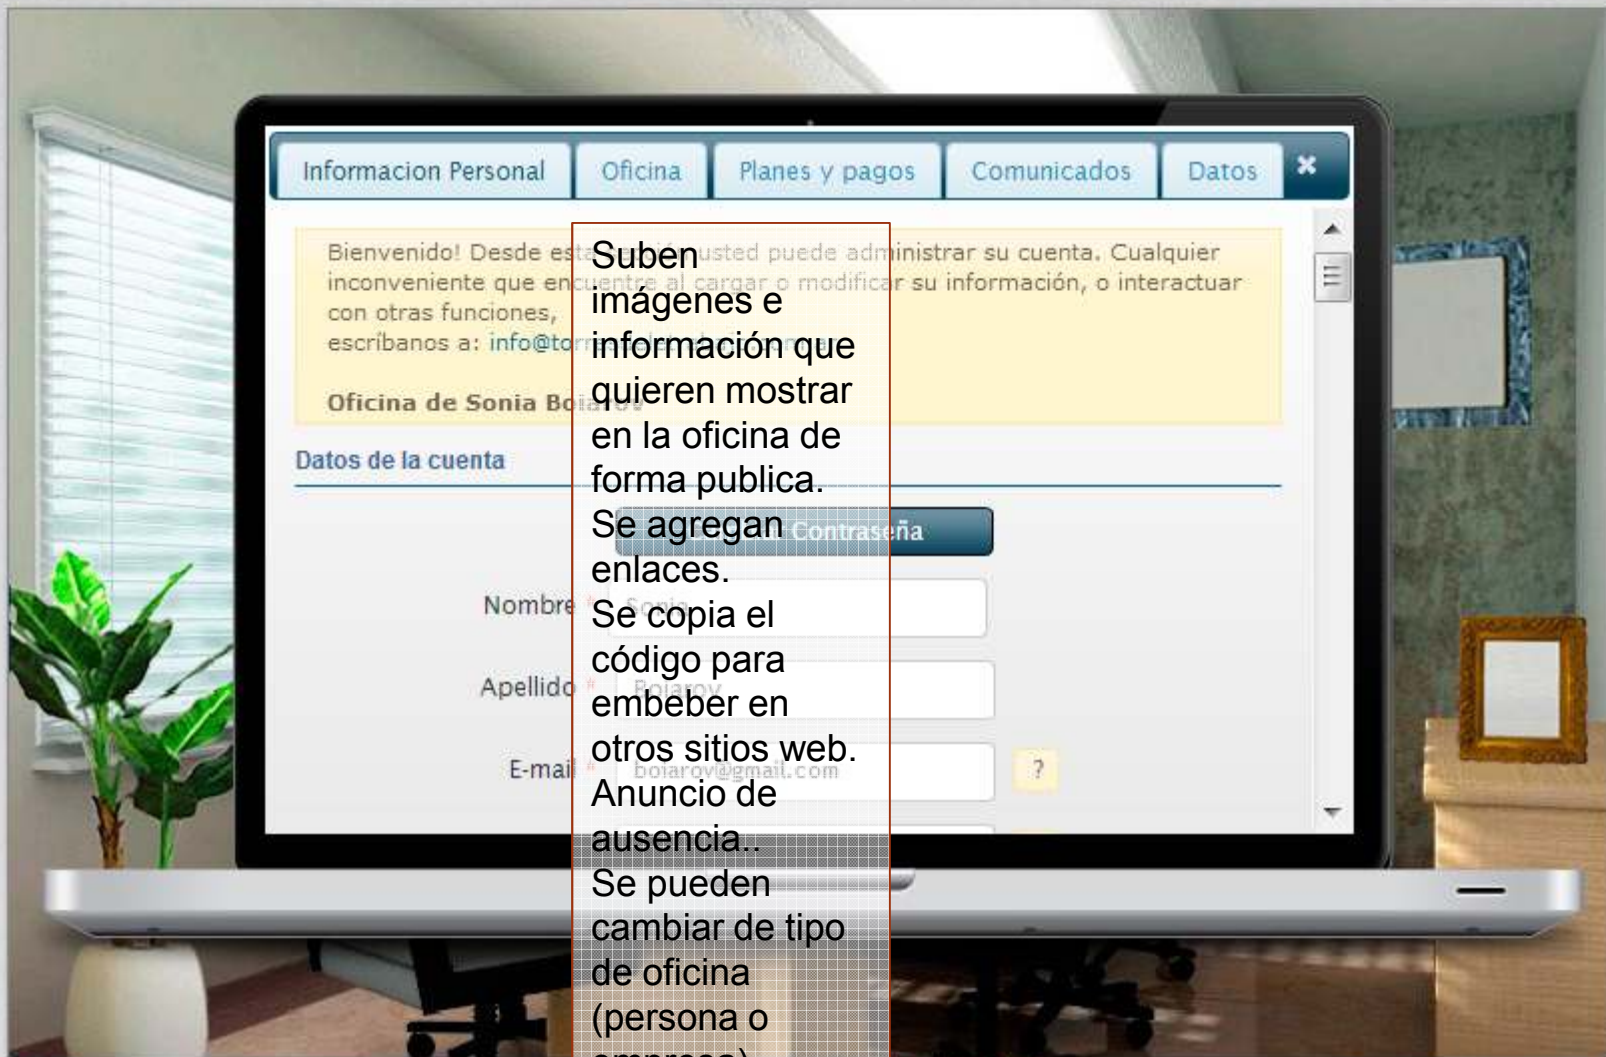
Informacion Personal | Oficina | Planes y pagos | Comunicados | Datos ✖

Bienvenido! Desde est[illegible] usted puede administrar su cuenta. Cualquier inconveniente que en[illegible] al cargar o modificar su información, o interactuar con otras funciones,
escríbanos a: info@to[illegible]

Oficina de Sonia Bo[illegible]

Datos de la cuenta

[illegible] Contraseña

Nombre * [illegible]

Apellido * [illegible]

E-mail * boiarov@gmail.com ?

Suben imágenes e información que quieren mostrar en la oficina de forma publica.
Se agregan enlaces.
Se copia el código para embeber en otros sitios web.
Anuncio de ausencia..
Se pueden cambiar de tipo de oficina (persona o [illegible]